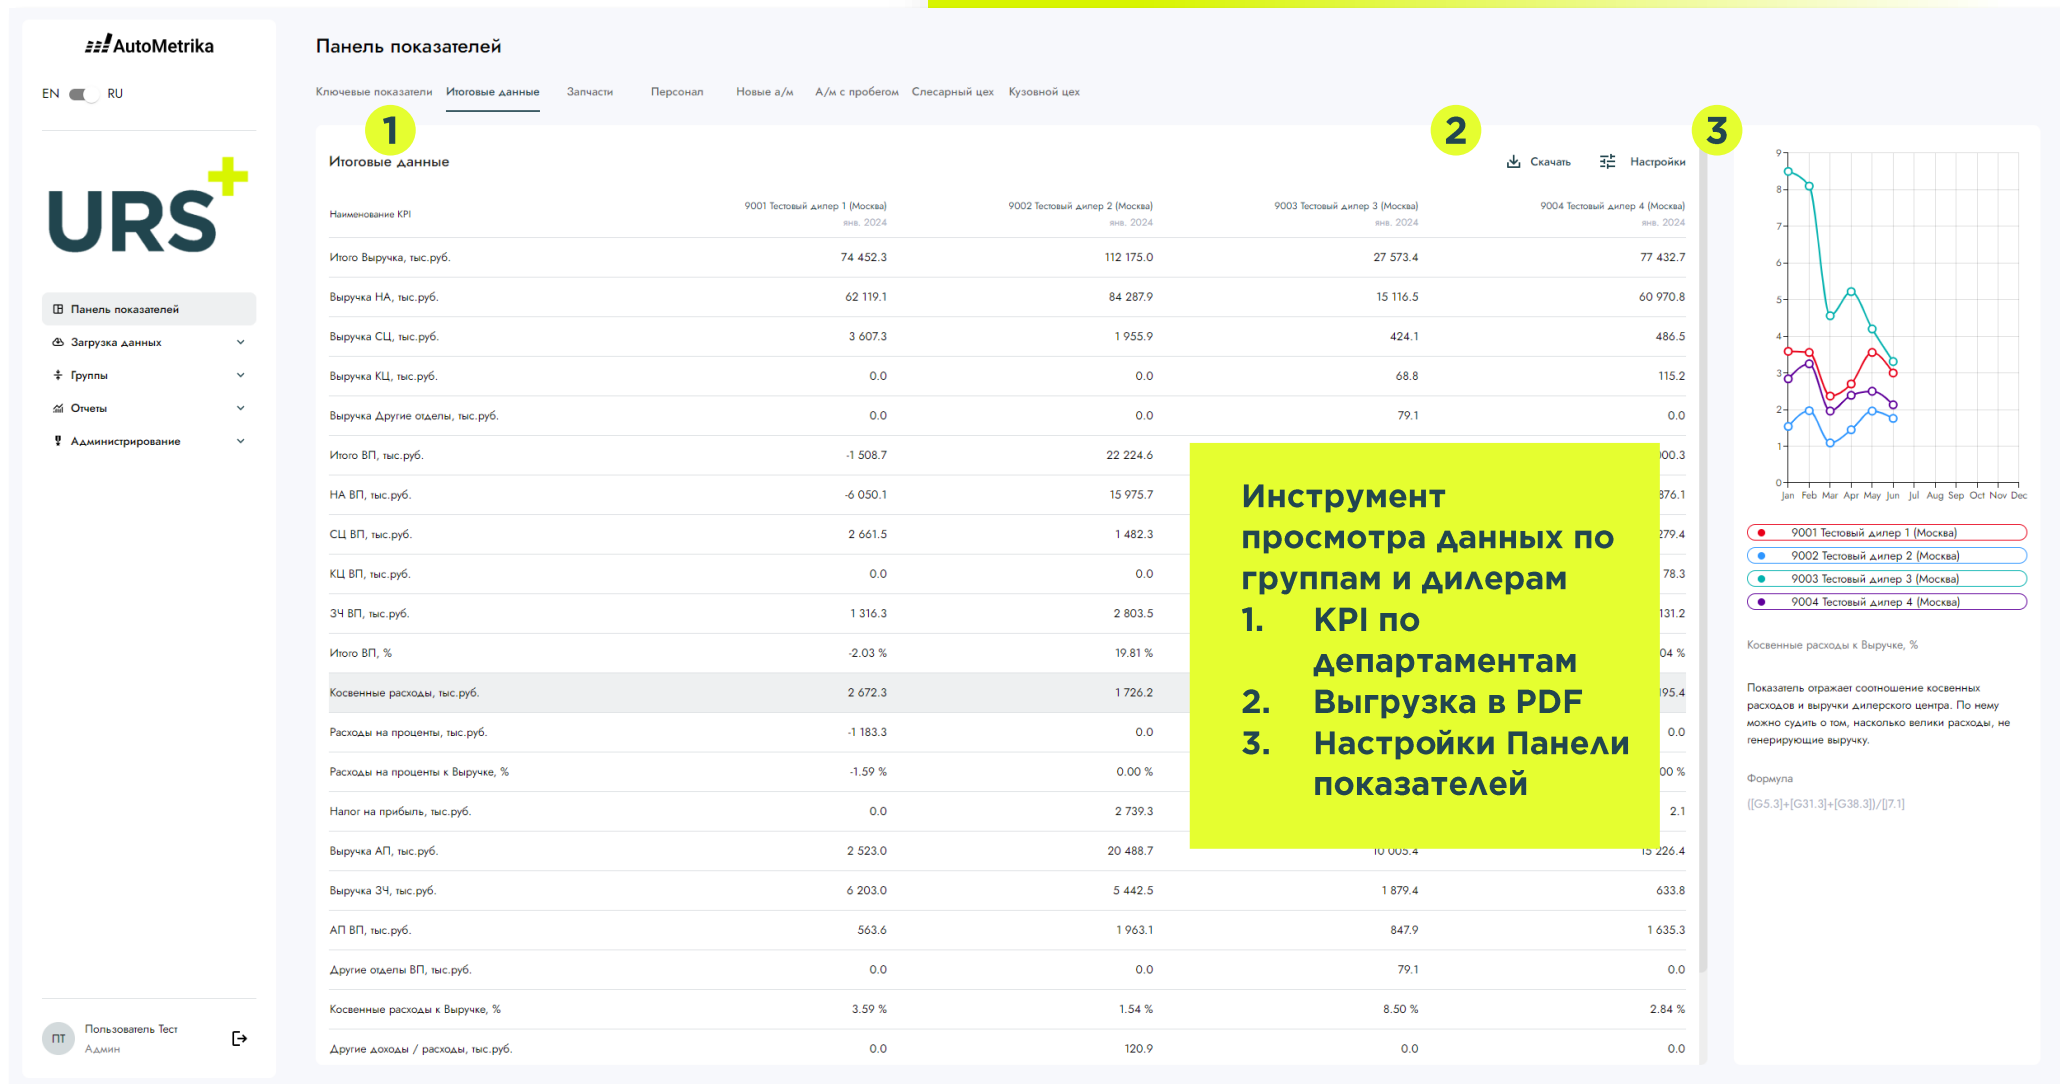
AutoMetrika

EN RU

URS+

Панель показателей
Загрузка данных
Группы
Отчеты
Администрирование

ПТ Пользователь Тест
Админ

Панель показателей

Ключевые показатели | Итоговые данные | Запчасти | Персонал | Новые а/м | А/м с пробегом | Слесарный цех | Кузовной цех

1

2

3

Итоговые данные

Скачать | Настройки

| Наименование KPI | 9001 Тестовый дилер 1 (Москва) янв. 2024 | 9002 Тестовый дилер 2 (Москва) янв. 2024 | 9003 Тестовый дилер 3 (Москва) янв. 2024 | 9004 Тестовый дилер 4 (Москва) янв. 2024 |
|---|---|---|---|---|
| Итого Выручка, тыс.руб. | 74 452.3 | 112 175.0 | 27 573.4 | 77 432.7 |
| Выручка НА, тыс.руб. | 62 119.1 | 84 287.9 | 15 116.5 | 60 970.8 |
| Выручка СЦ, тыс.руб. | 3 607.3 | 1 955.9 | 424.1 | 486.5 |
| Выручка КЦ, тыс.руб. | 0.0 | 0.0 | 68.8 | 115.2 |
| Выручка Другие отделы, тыс.руб. | 0.0 | 0.0 | 79.1 | 0.0 |
| Итого ВП, тыс.руб. | -1 508.7 | 22 224.6 | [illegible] | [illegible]00.3 |
| НА ВП, тыс.руб. | -6 050.1 | 15 975.7 | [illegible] | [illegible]376.1 |
| СЦ ВП, тыс.руб. | 2 661.5 | 1 482.3 | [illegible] | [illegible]279.4 |
| КЦ ВП, тыс.руб. | 0.0 | 0.0 | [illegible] | 78.3 |
| ЗЧ ВП, тыс.руб. | 1 316.3 | 2 803.5 | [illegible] | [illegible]131.2 |
| Итого ВП, % | -2.03 % | 19.81 % | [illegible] | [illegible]04 % |
| Косвенные расходы, тыс.руб. | 2 672.3 | 1 726.2 | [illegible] | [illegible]95.4 |
| Расходы на проценты, тыс.руб. | -1 183.3 | 0.0 | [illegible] | 0.0 |
| Расходы на проценты к Выручке, % | -1.59 % | 0.00 % | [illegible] | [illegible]00 % |
| Налог на прибыль, тыс.руб. | 0.0 | 2 739.3 | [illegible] | 2.1 |
| Выручка АП, тыс.руб. | 2 523.0 | 20 488.7 | 10 005.4 | 15 226.4 |
| Выручка ЗЧ, тыс.руб. | 6 203.0 | 5 442.5 | 1 879.4 | 633.8 |
| АП ВП, тыс.руб. | 563.6 | 1 963.1 | 847.9 | 1 635.3 |
| Другие отделы ВП, тыс.руб. | 0.0 | 0.0 | 79.1 | 0.0 |
| Косвенные расходы к Выручке, % | 3.59 % | 1.54 % | 8.50 % | 2.84 % |
| Другие доходы / расходы, тыс.руб. | 0.0 | 120.9 | 0.0 | 0.0 |

Инструмент просмотра данных по группам и дилерам
1. KPI по департаментам
2. Выгрузка в PDF
3. Настройки Панели показателей

9 8 7 6 5 4 3 2 1 0
Jan Feb Mar Apr May Jun Jul Aug Sep Oct Nov Dec

9001 Тестовый дилер 1 (Москва)
9002 Тестовый дилер 2 (Москва)
9003 Тестовый дилер 3 (Москва)
9004 Тестовый дилер 4 (Москва)

Косвенные расходы к Выручке, %

Показатель отражает соотношение косвенных расходов и выручки дилерского центра. По нему можно судить о том, насколько велики расходы, не генерирующие выручку.

Формула

([G5.3]+[G31.3]+[G38.3])/[J7.1]